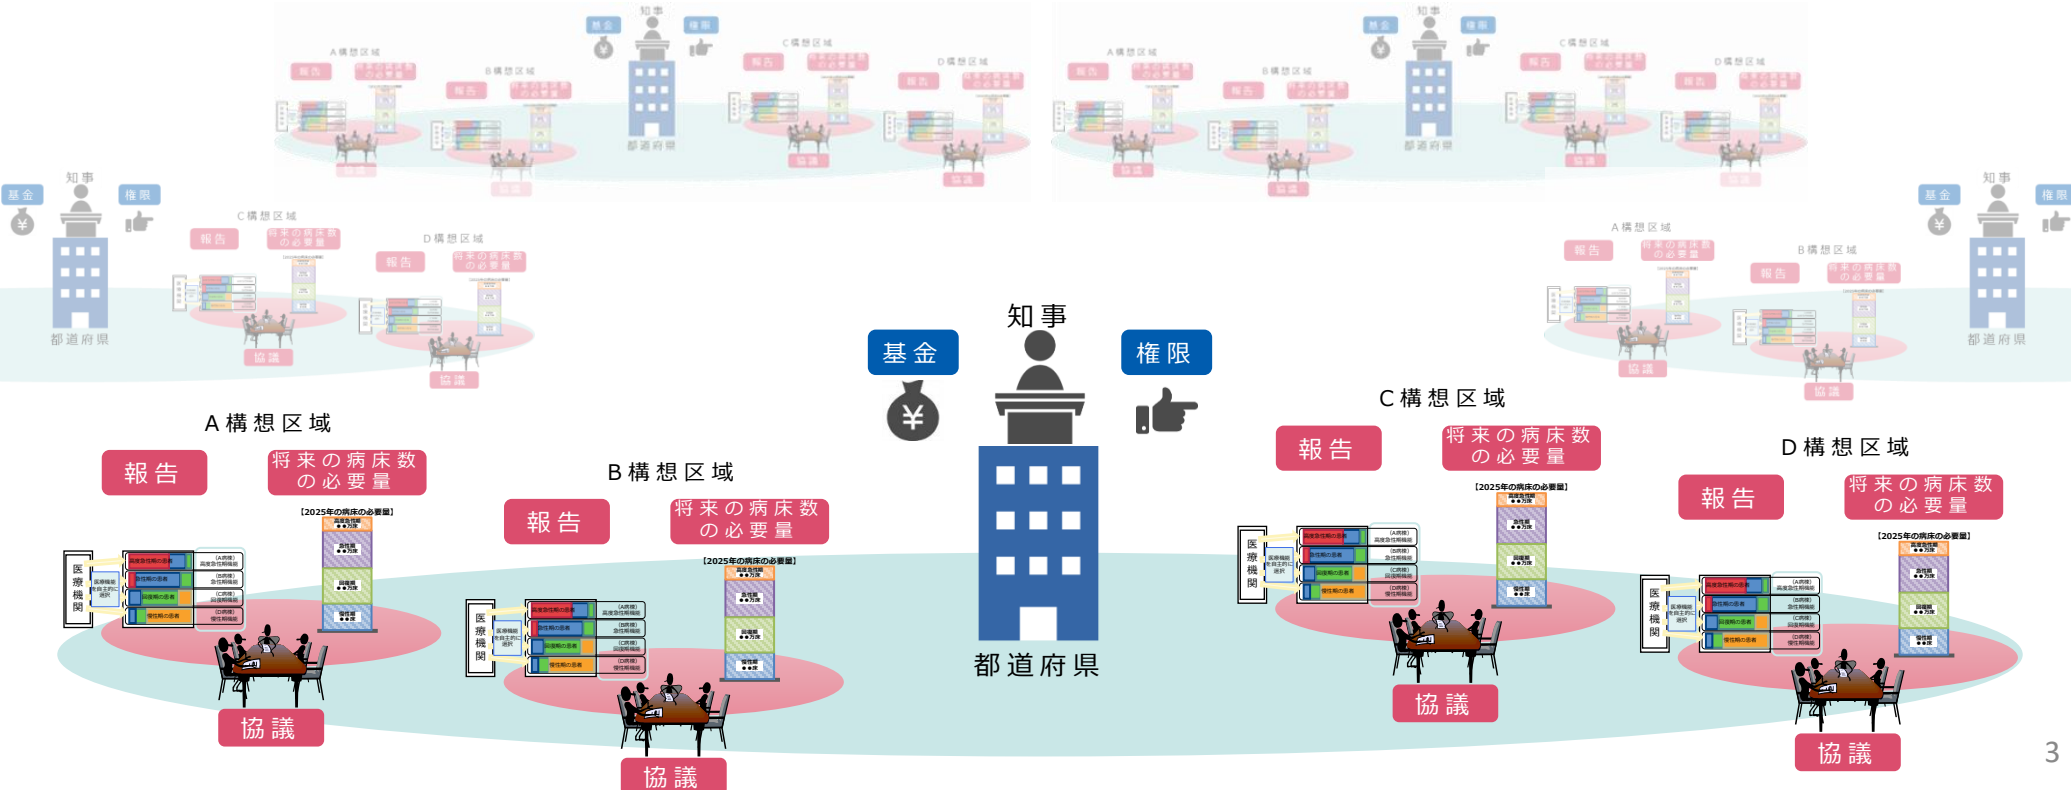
知事

基金

権限

都道府県

A構想区域

報告

将来の病床数の必要量

医療機関

【2025年の病床の必要量】

協議

B構想区域

報告

将来の病床数の必要量

医療機関

【2025年の病床の必要量】

協議

C構想区域

報告

将来の病床数の必要量

医療機関

【2025年の病床の必要量】

協議

D構想区域

報告

将来の病床数の必要量

医療機関

【2025年の病床の必要量】

協議

3